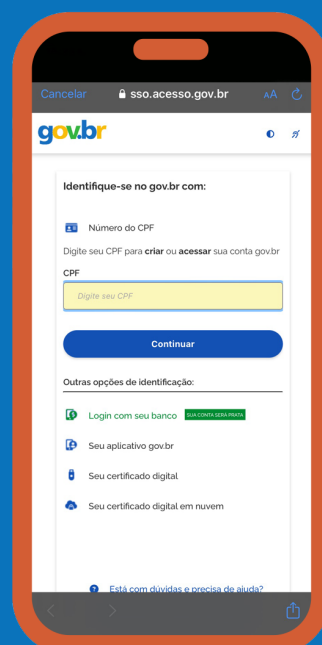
Cancelar sso.acesso.gov.br AA

gov.br

Identifique-se no gov.br com:

Número do CPF

Digite seu CPF para **criar** ou **acessar** sua conta gov.br

CPF

Digite seu CPF

Continuar

Outras opções de identificação:

Login com seu banco SUA CONTA SERÁ PRATA

Seu aplicativo gov.br

Seu certificado digital

Seu certificado digital em nuvem

Está com dúvidas e precisa de ajuda?